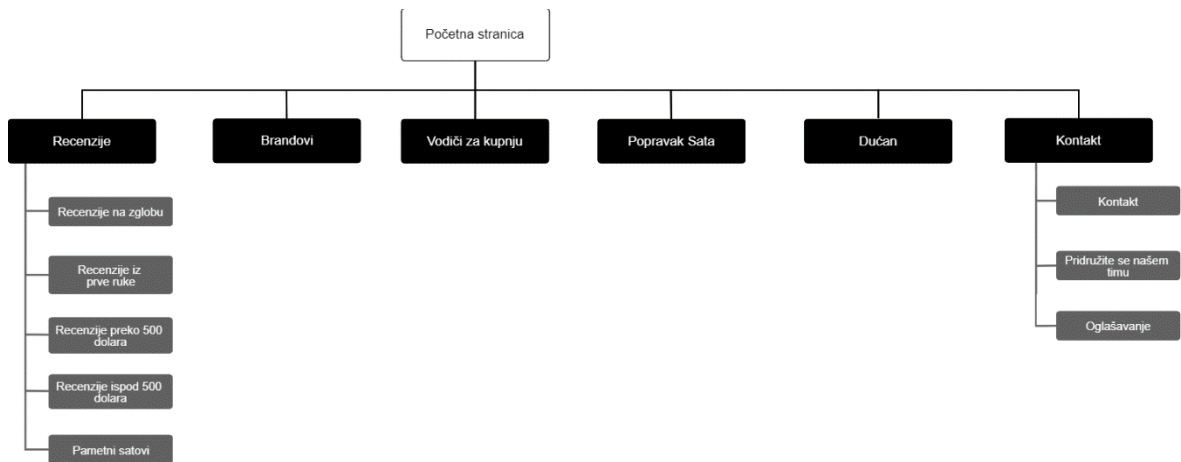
Početna stranica

Recenzije

Recenzije na zglobu

Recenzije iz prve ruke

Recenzije preko 500 dolara

Recenzije ispod 500 dolara

Pametni satovi

Brandovi

Vodiči za kupnju

Popravak Sata

Dućan

Kontakt

Kontakt

Pridružite se našem timu

Oglašavanje